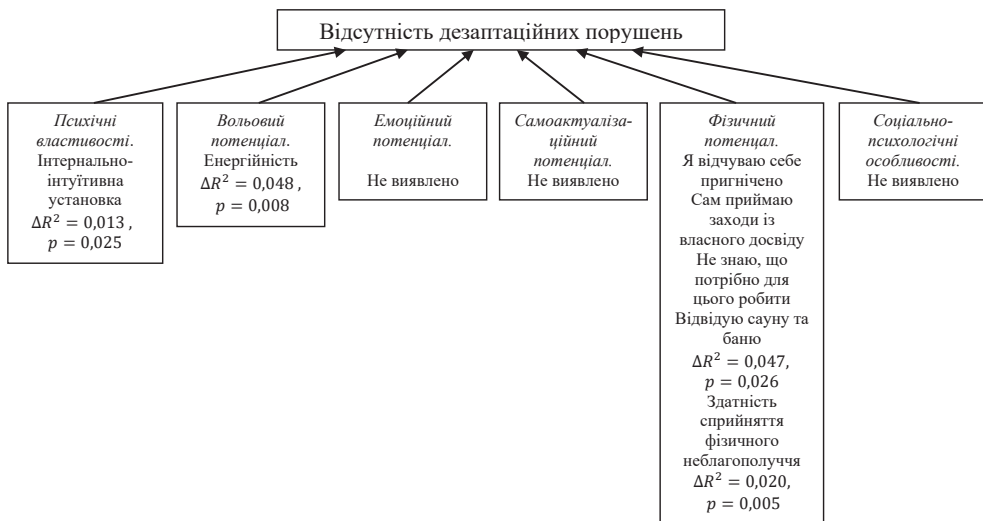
Відсутність дезаптаційних порушень

Психічні властивості. Інтернально-інтуїтивна установка $\Delta R^2 = 0{,}013$, $p = 0{,}025$

Вольовий потенціал. Енергійність $\Delta R^2 = 0{,}048$, $p = 0{,}008$

Емоційний потенціал.

Не виявлено

Самоактуалізаційний потенціал. Не виявлено

Фізичний потенціал. Я відчуваю себе пригнічено Сам приймаю заходи із власного досвіду Не знаю, що потрібно для цього робити Відвідую сауну та баню $\Delta R^2 = 0{,}047$, $p = 0{,}026$ Здатність сприйняття фізичного неблагополуччя $\Delta R^2 = 0{,}020$, $p = 0{,}005$

Соціально-психологічні особливості. Не виявлено